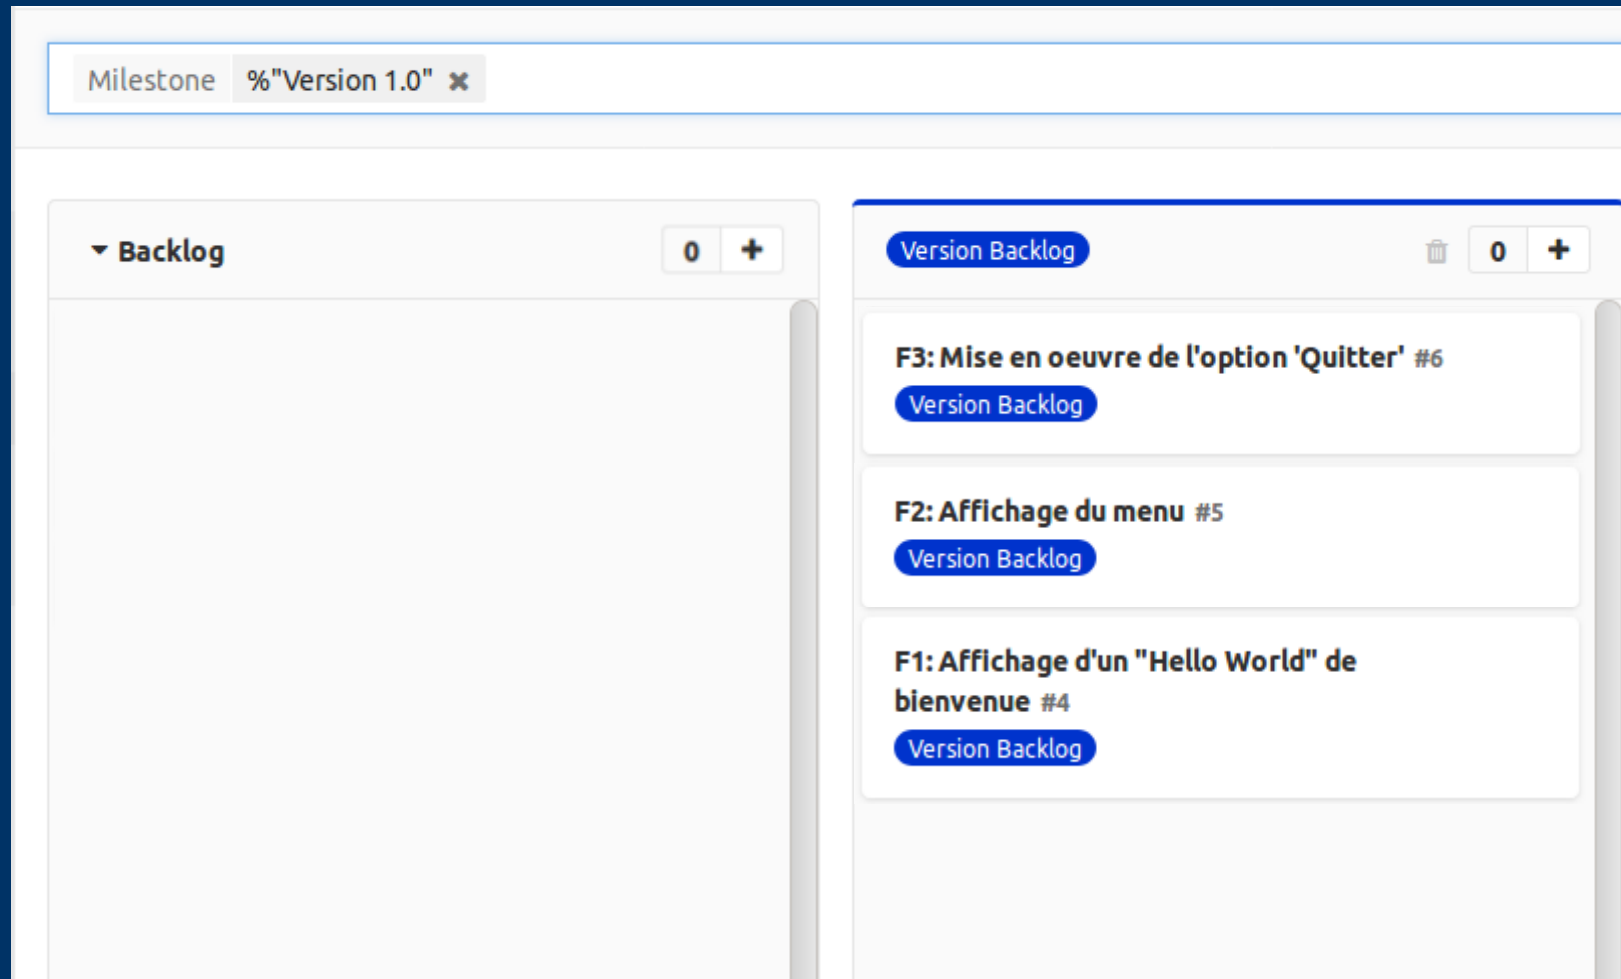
Milestone %"Version 1.0" ✖

Backlog 0 +

Version Backlog 0 +

F3: Mise en oeuvre de l'option 'Quitter' #6
Version Backlog

F2: Affichage du menu #5
Version Backlog

F1: Affichage d'un "Hello World" de bienvenue #4
Version Backlog